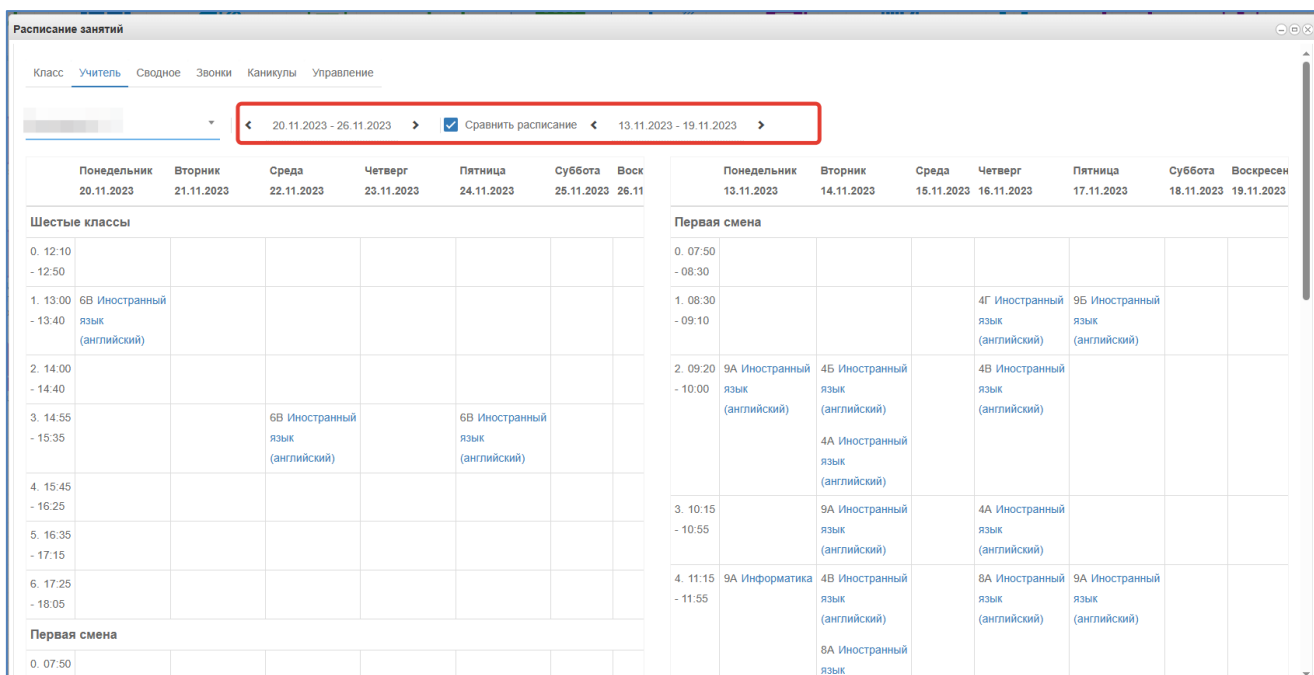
Расписание занятий

Класс Учитель Сводное Звонки Каникулы Управление

20.11.2023 - 26.11.2023 Сравнить расписание 13.11.2023 - 19.11.2023

| | Понедельник 20.11.2023 | Вторник 21.11.2023 | Среда 22.11.2023 | Четверг 23.11.2023 | Пятница 24.11.2023 | Суббота 25.11.2023 | Воск 26.11 |
|---|---|---|---|---|---|---|---|
| Шестые классы | | | | | | | |
| 0. 12:10 - 12:50 | | | | | | | |
| 1. 13:00 - 13:40 | 6В Иностранный язык (английский) | | | | | | |
| 2. 14:00 - 14:40 | | | | | | | |
| 3. 14:55 - 15:35 | | | 6В Иностранный язык (английский) | | 6В Иностранный язык (английский) | | |
| 4. 15:45 - 16:25 | | | | | | | |
| 5. 16:35 - 17:15 | | | | | | | |
| 6. 17:25 - 18:05 | | | | | | | |
| Первая смена | | | | | | | |
| 0. 07:50 | | | | | | | |

| | Понедельник 13.11.2023 | Вторник 14.11.2023 | Среда 15.11.2023 | Четверг 16.11.2023 | Пятница 17.11.2023 | Суббота 18.11.2023 | Воскресен 19.11.2023 |
|---|---|---|---|---|---|---|---|
| Первая смена | | | | | | | |
| 0. 07:50 - 08:30 | | | | | | | |
| 1. 08:30 - 09:10 | | | | 4Г Иностранный язык (английский) | 9Б Иностранный язык (английский) | | |
| 2. 09:20 - 10:00 | 9А Иностранный язык (английский) | 4Б Иностранный язык (английский) 4А Иностранный язык (английский) | | 4В Иностранный язык (английский) | | | |
| 3. 10:15 - 10:55 | | 9А Иностранный язык (английский) | | 4А Иностранный язык (английский) | | | |
| 4. 11:15 - 11:55 | 9А Информатика | 4В Иностранный язык (английский) 8А Иностранный язык | | 8А Иностранный язык (английский) | 9А Иностранный язык (английский) | | |